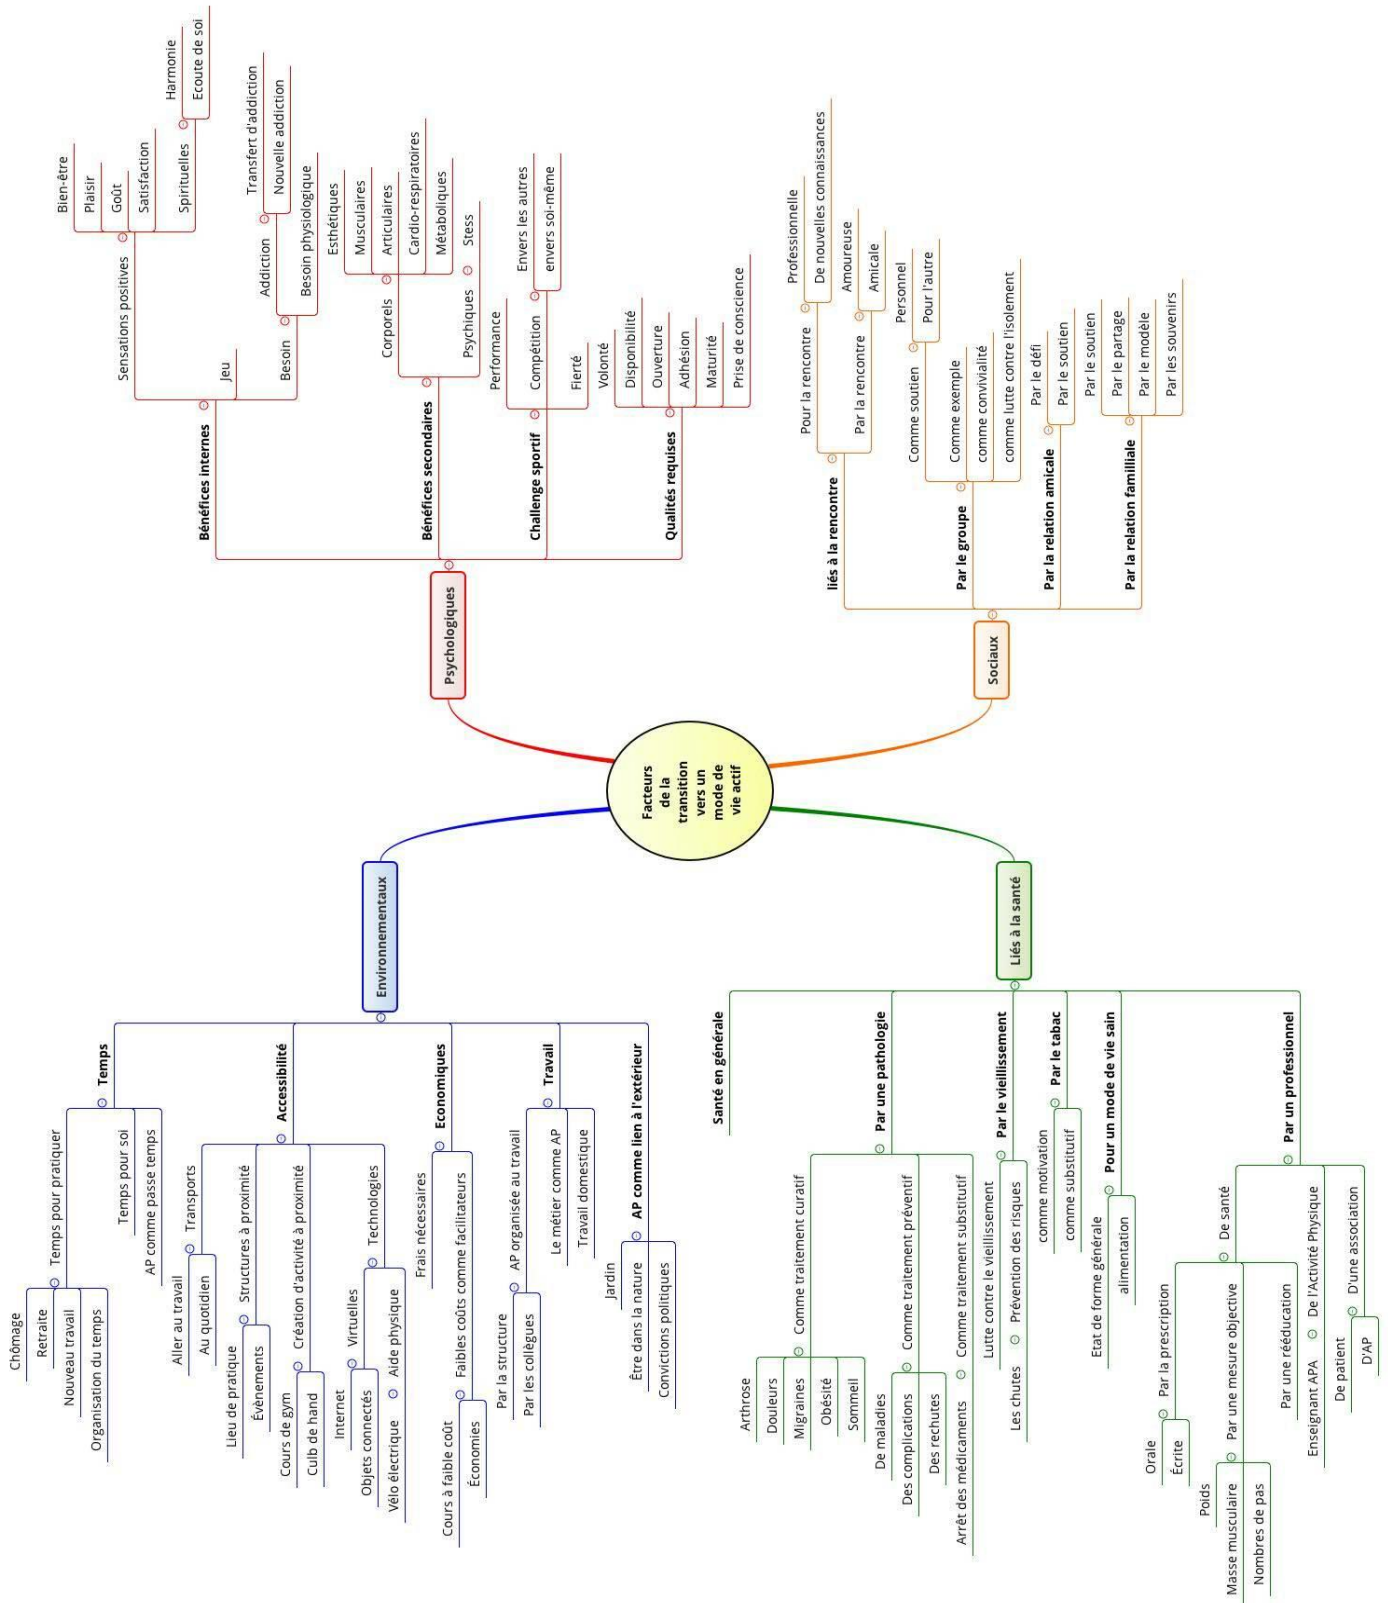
Facteurs de la transition vers un mode de vie actif

Psychologiques

Bénéfices internes
Jeu
Sensations positives
Bien-être
Plaisir
Goût
Satisfaction
Spirituelles
Harmonie
Ecoute de soi
Besoin
Addiction
Transfert d'addiction
Nouvelle addiction
Besoin physiologique

Bénéfices secondaires
Corporels
Esthétiques
Musculaires
Articulaires
Cardio-respiratoires
Métaboliques
Psychiques
Stess

Challenge sportif
Performance
Compétition
Envers les autres
envers soi-même
Fierté

Qualités requises
Volonté
Disponibilité
Ouverture
Adhésion
Maturité
Prise de conscience

Sociaux

liés à la rencontre
Pour la rencontre
Professionnelle
De nouvelles connaissances
Par la rencontre
Amoureuse
Amicale

Par le groupe
Comme soutien
Personnel
Pour l'autre
Comme exemple
comme convivialité
comme lutte contre l'isolement

Par la relation amicale
Par le défi
Par le soutien

Par la relation familliale
Par le soutien
Par le partage
Par le modèle
Par les souvenirs

Environnementaux

Temps
Temps pour pratiquer
Chômage
Retraite
Nouveau travail
Organisation du temps
Temps pour soi
AP comme passe temps

Accessibilité
Transports
Aller au travail
Au quotidien
Structures à proximité
Lieu de pratique
Évènements
Création d'activité à proximité
Cours de gym
Culb de hand
Technologies
Virtuelles
Internet
Objets connectés
Aide physique
Vélo électrique

Economiques
Frais nécessaires
Faibles coûts comme facilitateurs
Cours à faible coût
Économies

Travail
AP organisée au travail
Par la structure
Par les collègues
Le métier comme AP
Travail domestique

AP comme lien à l'extérieur
Jardin
Être dans la nature
Convictions politiques

Liés à la santé

Santé en générale

Par une pathologie
Comme traitement curatif
Arthrose
Douleurs
Migraines
Obésité
Sommeil
Comme traitement préventif
De maladies
Des complications
Des rechutes
Comme traitement substitutif
Arrêt des médicaments

Par le vieillissement
Lutte contre le vieillissement
Prévention des risques
Les chutes

Par le tabac
comme motivation
comme substitutif

Pour un mode de vie sain
Etat de forme générale
alimentation

Par un professionnel
De santé
Par la prescription
Orale
Écrite
Par une mesure objective
Poids
Masse musculaire
Nombres de pas
Par une rééducation
De l'Activité Physique
Enseignant APA
D'une association
De patient
D'AP